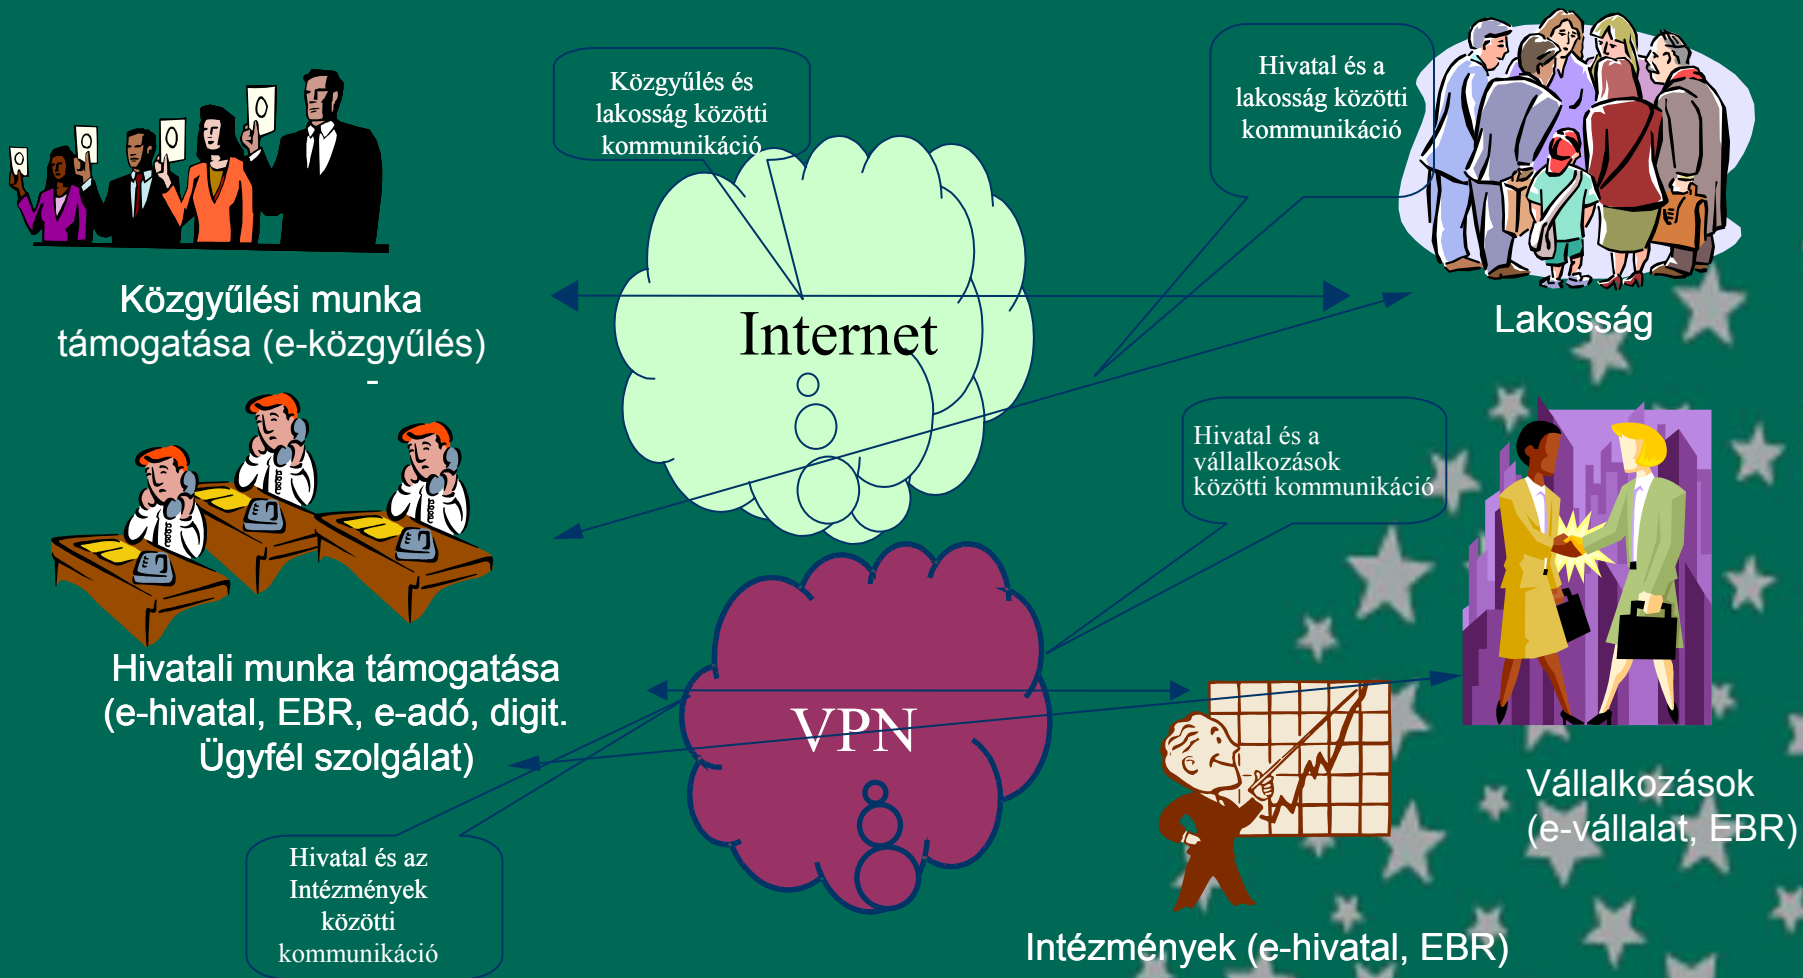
Közgyűlés és lakosság közötti kommunikáció

Hivatal és a lakosság közötti kommunikáció

Közgyűlési munka támogatása (e-közgyűlés)

Internet

Lakosság

Hivatal és a vállalkozások közötti kommunikáció

Hivatali munka támogatása (e-hivatal, EBR, e-adó, digit. Ügyfél szolgálat)

VPN

Vállalkozások (e-vállalat, EBR)

Hivatal és az Intézmények közötti kommunikáció

Intézmények (e-hivatal, EBR)